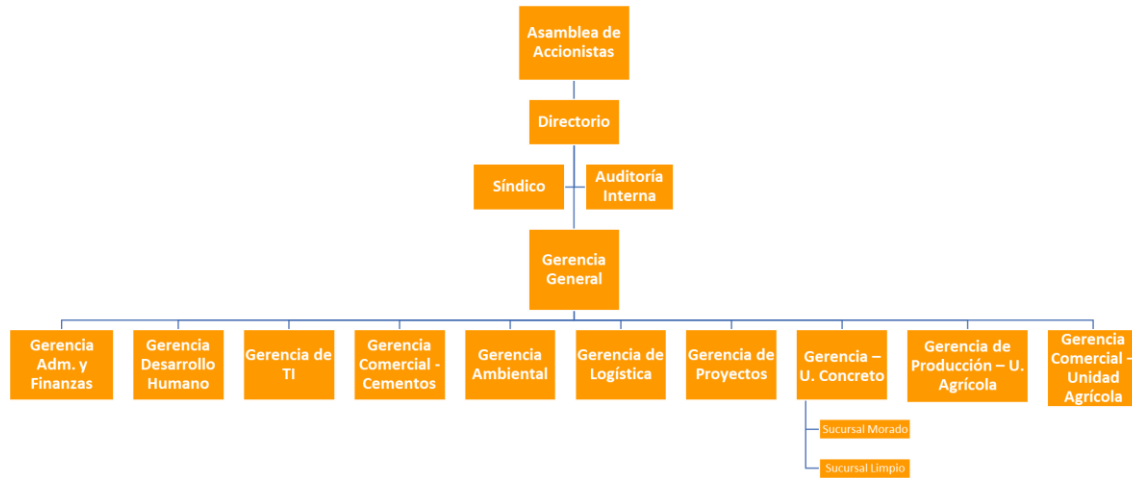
Asamblea de Accionistas

Directorio

Síndico

Auditoría Interna

Gerencia General

Gerencia Adm. y Finanzas

Gerencia Desarrollo Humano

Gerencia de TI

Gerencia Comercial - Cementos

Gerencia Ambiental

Gerencia de Logística

Gerencia de Proyectos

Gerencia – U. Concreto

Sucursal Morado

Sucursal Limpio

Gerencia de Producción – U. Agrícola

Gerencia Comercial – Unidad Agrícola